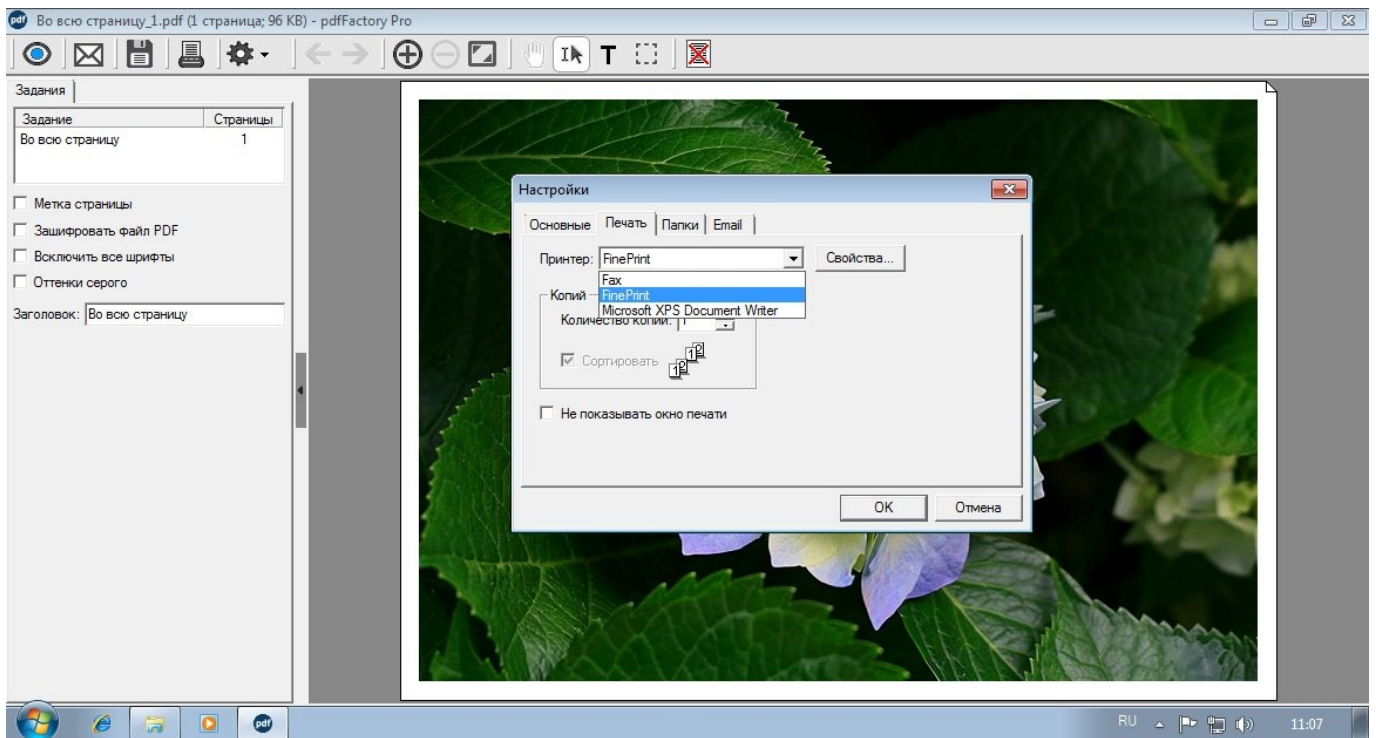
pdf Во всю страницу_1.pdf (1 страница; 96 KB) - pdfFactory Pro

Задания

| Задание | Страницы |
|---|---|
| Во всю страницу | 1 |

Метка страницы
Зашифровать файл PDF
Всключить все шрифты
Оттенки серого
Заголовок: Во всю страницу

Настройки
Основные Печать Папки Email
Принтер: FinePrint
Свойства...
Fax
FinePrint
Microsoft XPS Document Writer
Копии
Количество копий: 1
Сортировать
Не показывать окно печати
OK Отмена

RU 11:07